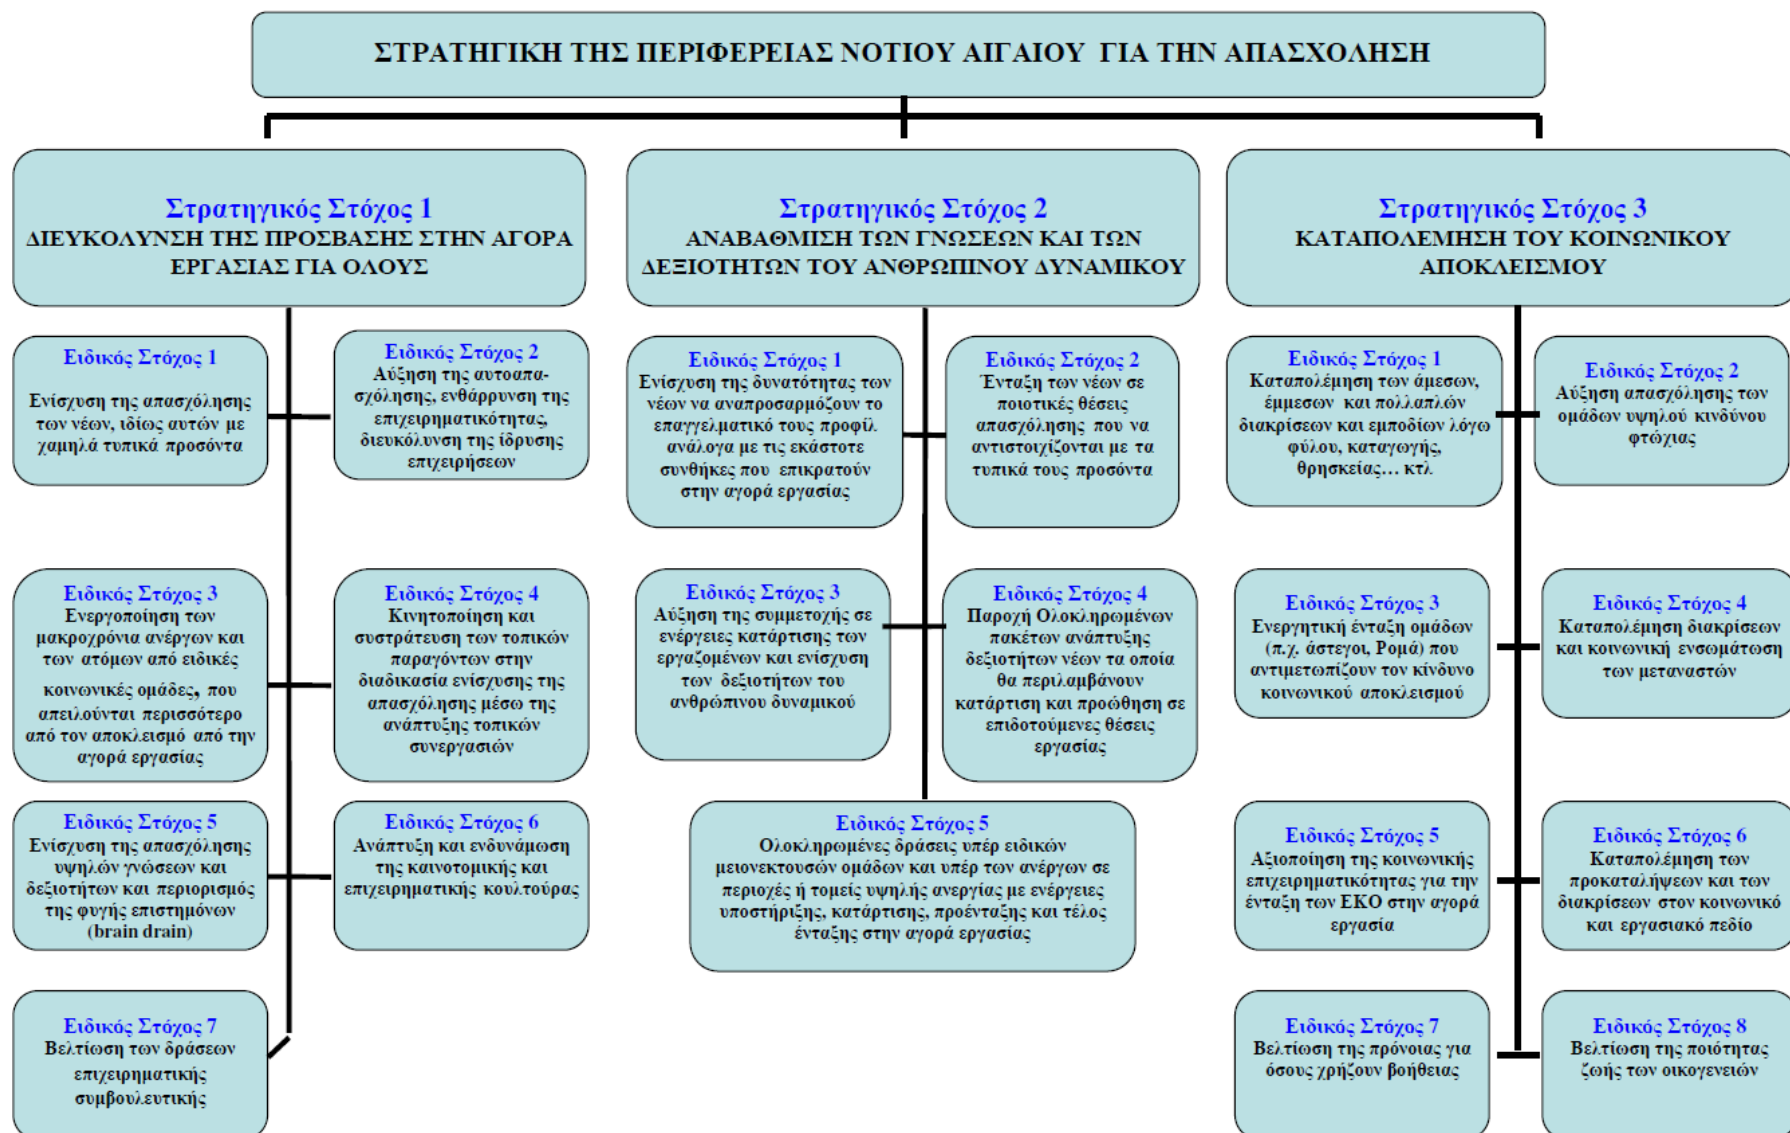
ΣΤΡΑΤΗΓΙΚΗ ΤΗΣ ΠΕΡΙΦΕΡΕΙΑΣ ΝΟΤΙΟΥ ΑΙΓΑΙΟΥ ΓΙΑ ΤΗΝ ΑΠΑΣΧΟΛΗΣΗ

Στρατηγικός Στόχος 1
ΔΙΕΥΚΟΛΥΝΣΗ ΤΗΣ ΠΡΟΣΒΑΣΗΣ ΣΤΗΝ ΑΓΟΡΑ ΕΡΓΑΣΙΑΣ ΓΙΑ ΟΛΟΥΣ

Ειδικός Στόχος 1
Ενίσχυση της απασχόλησης των νέων, ιδίως αυτών με χαμηλά τυπικά προσόντα

Ειδικός Στόχος 2
Αύξηση της αυτοαπασχόλησης, ενθάρρυνση της επιχειρηματικότητας, διευκόλυνση της ίδρυσης επιχειρήσεων

Ειδικός Στόχος 3
Ενεργοποίηση των μακροχρόνια ανέργων και των ατόμων από ειδικές κοινωνικές ομάδες, που απειλούνται περισσότερο από τον αποκλεισμό από την αγορά εργασίας

Ειδικός Στόχος 4
Κινητοποίηση και συστράτευση των τοπικών παραγόντων στην διαδικασία ενίσχυσης της απασχόλησης μέσω της ανάπτυξης τοπικών συνεργασιών

Ειδικός Στόχος 5
Ενίσχυση της απασχόλησης υψηλών γνώσεων και δεξιοτήτων και περιορισμός της φυγής επιστημόνων (brain drain)

Ειδικός Στόχος 6
Ανάπτυξη και ενδυνάμωση της καινοτομικής και επιχειρηματικής κουλτούρας

Ειδικός Στόχος 7
Βελτίωση των δράσεων επιχειρηματικής συμβουλευτικής

Στρατηγικός Στόχος 2
ΑΝΑΒΑΘΜΙΣΗ ΤΩΝ ΓΝΩΣΕΩΝ ΚΑΙ ΤΩΝ ΔΕΞΙΟΤΗΤΩΝ ΤΟΥ ΑΝΘΡΩΠΙΝΟΥ ΔΥΝΑΜΙΚΟΥ

Ειδικός Στόχος 1
Ενίσχυση της δυνατότητας των νέων να αναπροσαρμόζουν το επαγγελματικό τους προφίλ ανάλογα με τις εκάστοτε συνθήκες που επικρατούν στην αγορά εργασίας

Ειδικός Στόχος 2
Ένταξη των νέων σε ποιοτικές θέσεις απασχόλησης που να αντιστοιχίζονται με τα τυπικά τους προσόντα

Ειδικός Στόχος 3
Αύξηση της συμμετοχής σε ενέργειες κατάρτισης των εργαζομένων και ενίσχυση των δεξιοτήτων του ανθρώπινου δυναμικού

Ειδικός Στόχος 4
Παροχή Ολοκληρωμένων πακέτων ανάπτυξης δεξιοτήτων νέων τα οποία θα περιλαμβάνουν κατάρτιση και προώθηση σε επιδοτούμενες θέσεις εργασίας

Ειδικός Στόχος 5
Ολοκληρωμένες δράσεις υπέρ ειδικών μειονεκτουσών ομάδων και υπέρ των ανέργων σε περιοχές ή τομείς υψηλής ανεργίας με ενέργειες υποστήριξης, κατάρτισης, προένταξης και τέλος ένταξης στην αγορά εργασίας

Στρατηγικός Στόχος 3
ΚΑΤΑΠΟΛΕΜΗΣΗ ΤΟΥ ΚΟΙΝΩΝΙΚΟΥ ΑΠΟΚΛΕΙΣΜΟΥ

Ειδικός Στόχος 1
Καταπολέμηση των άμεσων, έμμεσων και πολλαπλών διακρίσεων και εμποδίων λόγω φύλου, καταγωγής, θρησκείας… κτλ

Ειδικός Στόχος 2
Αύξηση απασχόλησης των ομάδων υψηλού κινδύνου φτώχιας

Ειδικός Στόχος 3
Ενεργητική ένταξη ομάδων (π.χ. άστεγοι, Ρομά) που αντιμετωπίζουν τον κίνδυνο κοινωνικού αποκλεισμού

Ειδικός Στόχος 4
Καταπολέμηση διακρίσεων και κοινωνική ενσωμάτωση των μεταναστών

Ειδικός Στόχος 5
Αξιοποίηση της κοινωνικής επιχειρηματικότητας για την ένταξη των ΕΚΟ στην αγορά εργασία

Ειδικός Στόχος 6
Καταπολέμηση των προκαταλήψεων και των διακρίσεων στον κοινωνικό και εργασιακό πεδίο

Ειδικός Στόχος 7
Βελτίωση της πρόνοιας για όσους χρήζουν βοήθειας

Ειδικός Στόχος 8
Βελτίωση της ποιότητας ζωής των οικογενειών